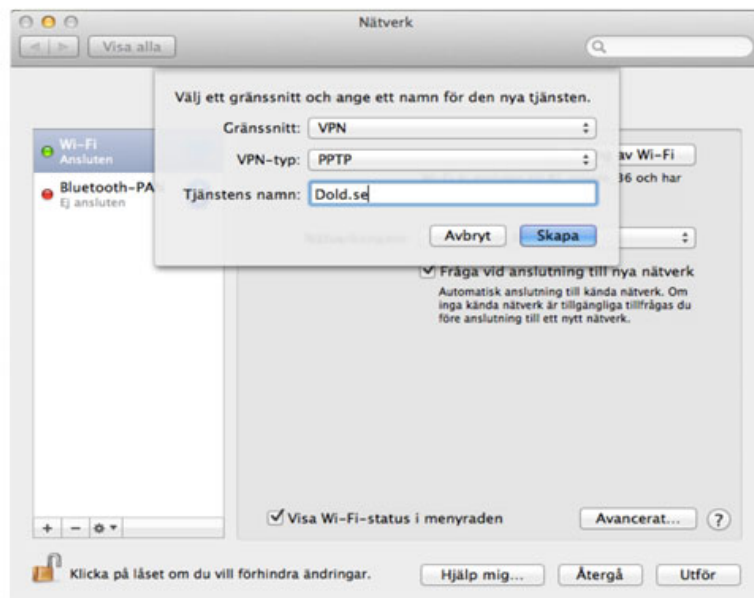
Nätverk

Visa alla

Välj ett gränssnitt och ange ett namn för den nya tjänsten.

Gränssnitt: VPN

VPN-typ: PPTP

Tjänstens namn: Dold.se

Avbryt

Skapa

Wi-Fi
Ansluten

Bluetooth-PA
Ej ansluten

av Wi-Fi

36 och har

Fråga vid anslutning till nya nätverk

Automatisk anslutning till kända nätverk. Om inga kända nätverk är tillgängliga tillfrågas du före anslutning till ett nytt nätverk.

Visa Wi-Fi-status i menyraden

Avancerat...

?

+ -

Klicka på låset om du vill förhindra ändringar.

Hjälp mig...

Återgå

Utför